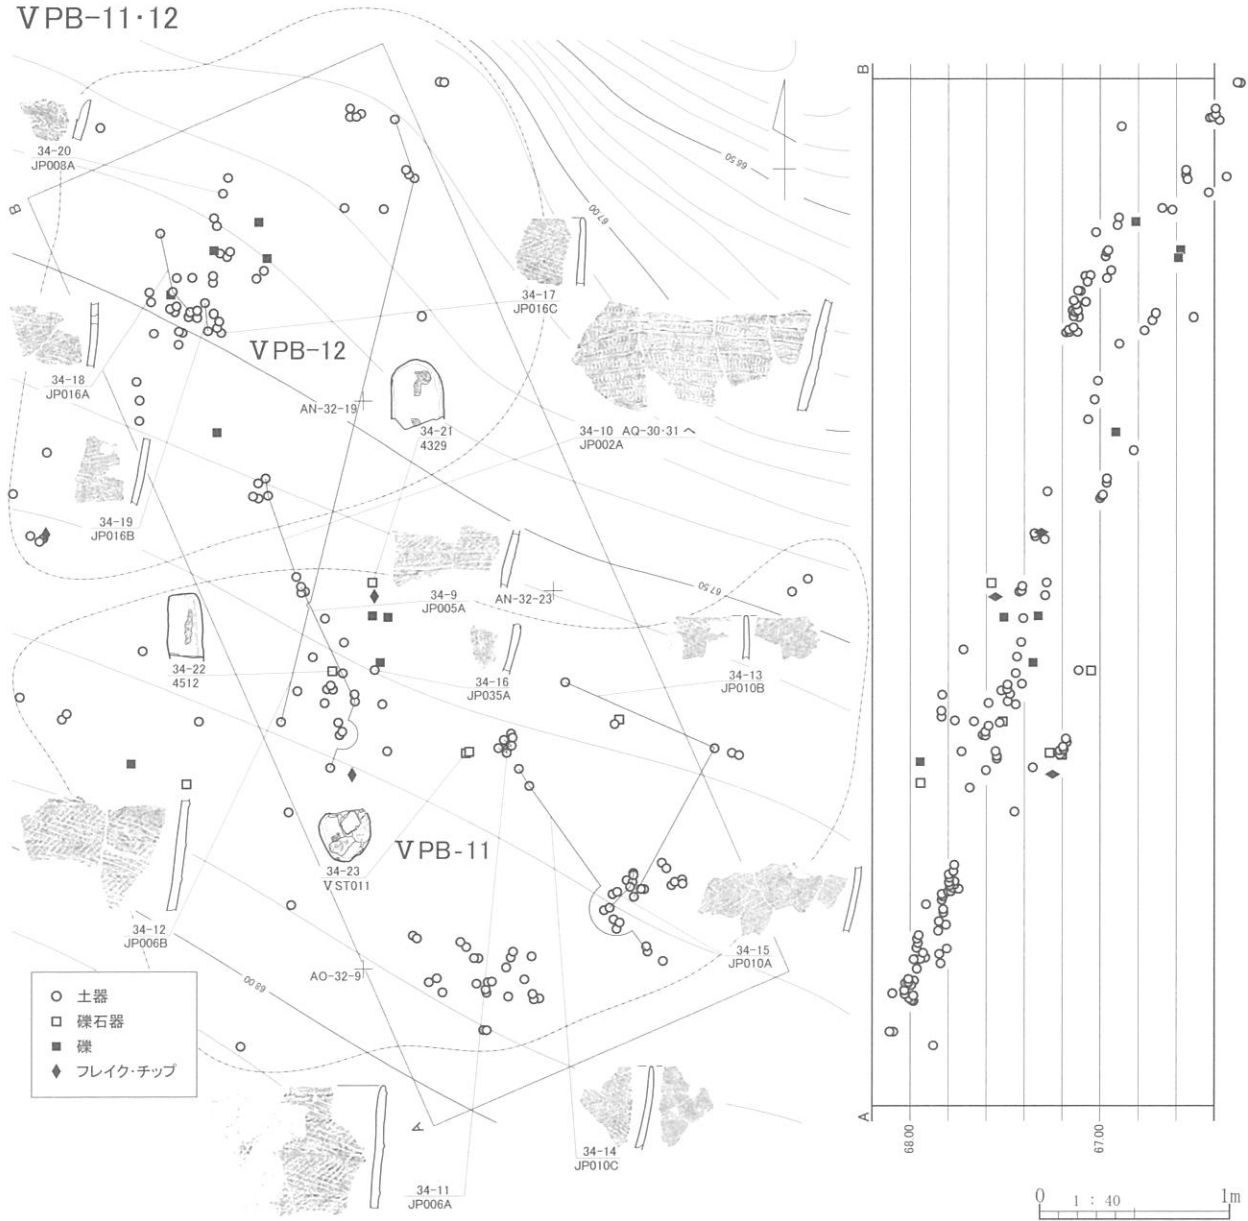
ⅤPB-11·12

B

34-20
JP008A

66.50

67.00

34-17
JP016C

ⅤPB-12

34-18
JP016A

AN-32-19

34-21
4329

34-10 AQ-30-31 へ
JP002A

34-19
JP016B

34-9
JP005A

AN-32-23

67.50

34-22
4512

34-16
JP035A

34-13
JP010B

34-23
ⅤST011

ⅤPB-11

34-12
JP006B

34-15
JP010A

AO-32-9

68.00

○ 土器
□ 礫石器
■ 礫
◆ フレイク·チップ

A

34-14
JP010C

34-11
JP006A

B

A

68.00

67.00

0 1 : 40 1m